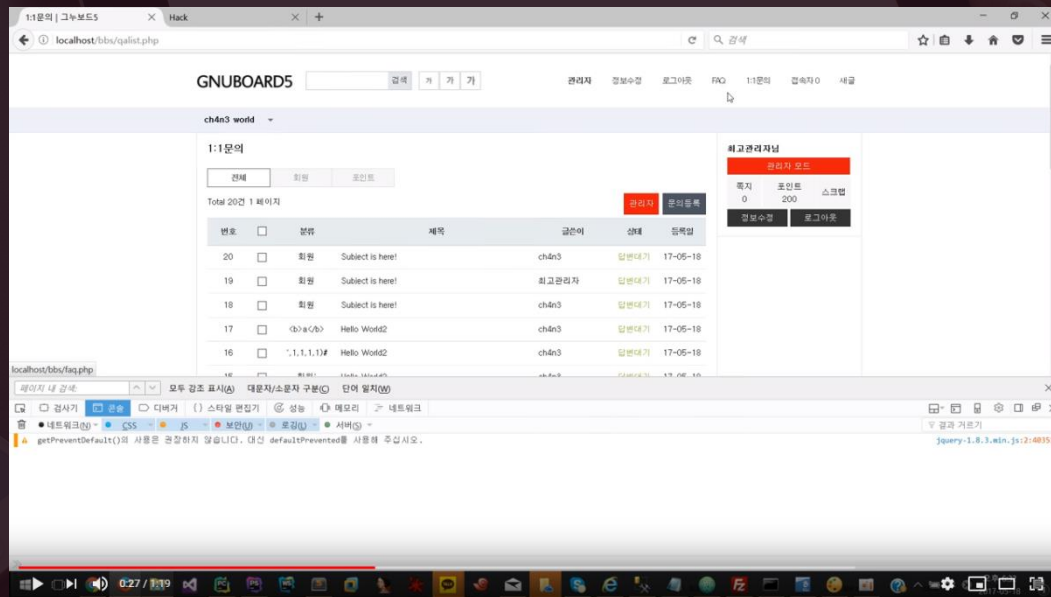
1:1문의 | 그누보드5
Hack
localhost/bbs/qalist.php
검색

GNUBOARD5
검색
가 가 가
관리자 정보수정 로그아웃 FAQ 1:1문의 접속자0 새글

ch4n3 world

1:1문의
전체 회원 포인트
Total 20건 1 페이지
관리자 문의등록

| 번호 | | 분류 | 제목 | 글쓴이 | 상태 | 등록일 |
|---|---|---|---|---|---|---|
| 20 | | 회원 | Subject is here! | ch4n3 | 답변대기 | 17-05-18 |
| 19 | | 회원 | Subject is here! | 최고관리자 | 답변대기 | 17-05-18 |
| 18 | | 회원 | Subject is here! | ch4n3 | 답변대기 | 17-05-18 |
| 17 | | <b>a</b> | Hello World2 | ch4n3 | 답변대기 | 17-05-18 |
| 16 | | ',1,1,1,1)# | Hello World2 | ch4n3 | 답변대기 | 17-05-18 |

최고관리자님
관리자 모드
쪽지 0
포인트 200
스크랩
정보수정 로그아웃

localhost/bbs/faq.php
페이지 내 검색
모두 강조 표시(A) 대문자/소문자 구분(C) 단어 일치(W)
검사기 콘솔 디버거 스타일 편집기 성능 메모리 네트워크
네트워크(N) CSS JS 보안(U) 로깅(L) 서버(S)
결과 거르기
getPreventDefault()의 사용은 권장하지 않습니다. 대신 defaultPrevented를 사용해 주십시오.
jquery-1.8.3.min.js:2:4035

0:27 / 1:19